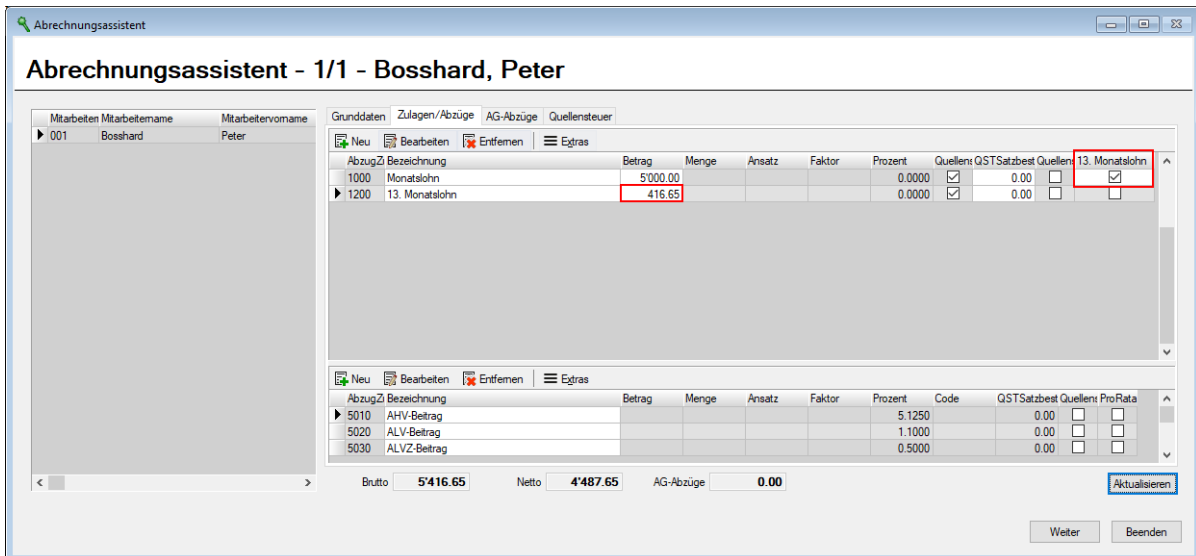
Abrechnungsassistent

Abrechnungsassistent - 1/1 - Bosshard, Peter

| Mitarbeiten | Mitarbeitername | Mitarbeitervorname |
|---|---|---|
| 001 | Bosshard | Peter |

Grunddaten | Zulagen/Abzüge | AG-Abzüge | Quellensteuer

Neu | Bearbeiten | Entfernen | Extras

| AbzugZ | Bezeichnung | Betrag | Menge | Ansatz | Faktor | Prozent | Quellens | QSTSatzbest | Quellens | 13. Monatslohn |
|---|---|---|---|---|---|---|---|---|---|---|
| 1000 | Monatslohn | 5'000.00 | | | | 0.0000 | ☑ | 0.00 | ☐ | ☑ |
| 1200 | 13. Monatslohn | 416.65 | | | | 0.0000 | ☑ | 0.00 | ☐ | ☐ |

Neu | Bearbeiten | Entfernen | Extras

| AbzugZ | Bezeichnung | Betrag | Menge | Ansatz | Faktor | Prozent | Code | QSTSatzbest | Quellens | ProRata |
|---|---|---|---|---|---|---|---|---|---|---|
| 5010 | AHV-Beitrag | | | | | 5.1250 | | 0.00 | ☐ | ☐ |
| 5020 | ALV-Beitrag | | | | | 1.1000 | | 0.00 | ☐ | ☐ |
| 5030 | ALVZ-Beitrag | | | | | 0.5000 | | 0.00 | ☐ | ☐ |

Brutto 5'416.65 Netto 4'487.65 AG-Abzüge 0.00 Aktualisieren

Weiter Beenden